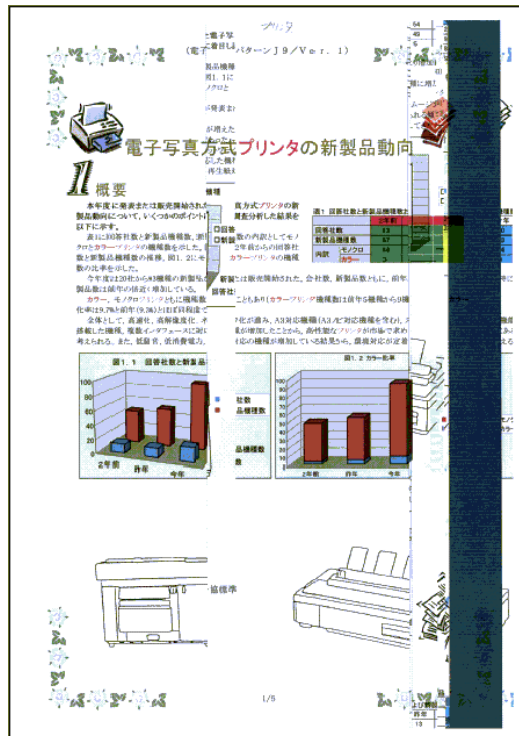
プリンタ

（電子　　　　パターン J 9 ／ V e r . 1 ）

電子写真方式プリンタの新製品動向

1 概要

本年度に発表または販売開始された製品動向について、いくつかのポイント以下に示す。

また回答社数と新製品機種数、新クロとカラープリンタの機種数を示した。数と新製品機種数の推移。図1.2にモ数の比率を示した。

今年度は20社から83機種の新製品製品数は前年の倍近く増加している。

カラー、モノクロプリンタともに機種数化率は19.7%と前年(9.3%)よりは対前年度

全体として、高速化、高解像度化、オ搭載した機種、複数インタフェースに対応考えられる。また、低騒音、省消費電力。

式方式プリンタの新異査分析した結果を

新製品は販売開始された。会社数、新製品数ともに、前年

ことも有り(カラープリンタ機種数は1前年5機種から9機

が化が進み、A3対応機種(A3ノビ対応機種を含む)、大幅に増加したことから、高性能なプリンタが市場で求め応の機種が増加している結果から、環境対応が定着

図1. 1 回答社数と新製品

2年前　昨年　今年

図1. 2 カラー比率

社数
品種機数

品種機数
比率

2年前　昨年　今年

表1 回答社数と新製品機種数

| | 2年前 |
|---|---|
| 回答社数 | 13 |
| 新製品機種数 | 57 |
| 内訳 モノクロ | 50 |
| カラー | 7 |

1/5